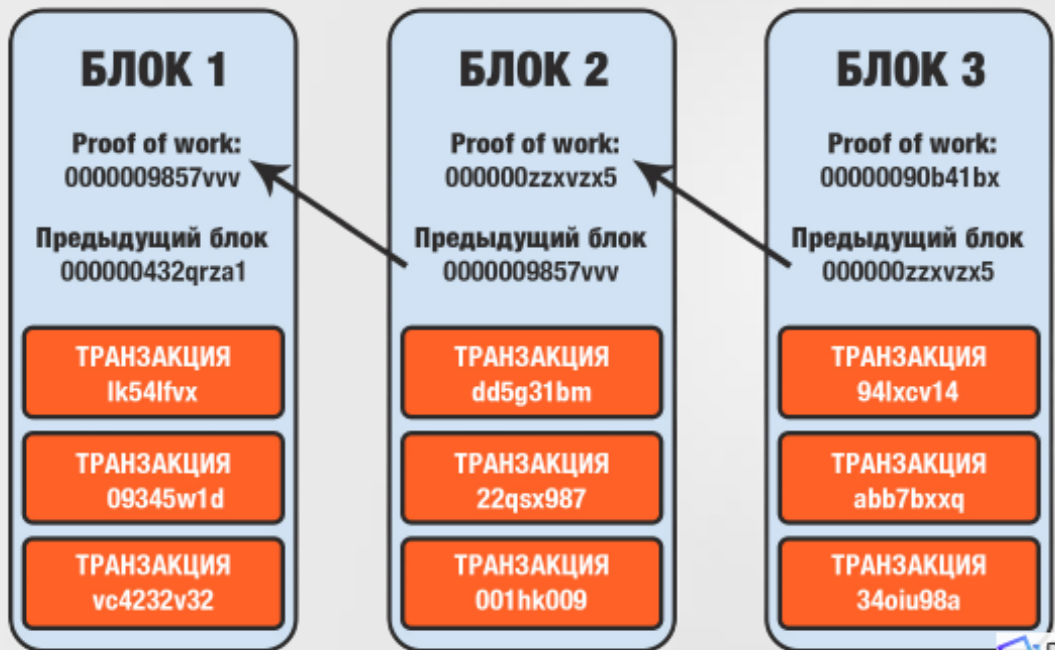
БЛОК 1

Proof of work:
0000009857vvv

Предыдущий блок
000000432qrza1

ТРАНЗАКЦИЯ
lk54lfvx

ТРАНЗАКЦИЯ
09345w1d

ТРАНЗАКЦИЯ
vc4232v32

БЛОК 2

Proof of work:
000000zzxvzx5

Предыдущий блок
0000009857vvv

ТРАНЗАКЦИЯ
dd5g31bm

ТРАНЗАКЦИЯ
22qsx987

ТРАНЗАКЦИЯ
001hk009

БЛОК 3

Proof of work:
00000090b41bx

Предыдущий блок
000000zzxvzx5

ТРАНЗАКЦИЯ
94lxcv14

ТРАНЗАКЦИЯ
abb7bxxq

ТРАНЗАКЦИЯ
34oiu98a